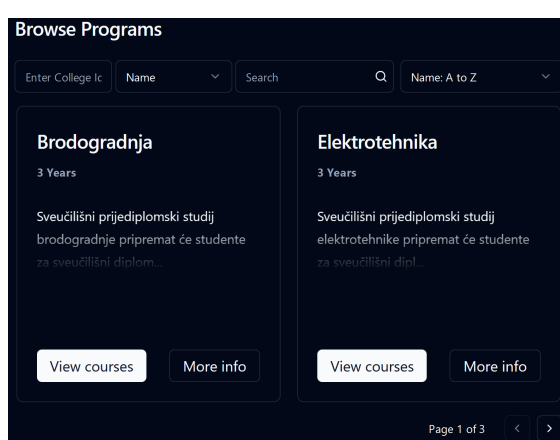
Browse Programs

Enter College Ic | Name | Search | Name: A to Z

Brodogradnja

3 Years

Sveučilišni prijediplomski studij brodogradnje pripremat će studente za sveučilišni diplom...

View courses
More info

Elektrotehnika

3 Years

Sveučilišni prijediplomski studij elektrotehnike pripremat će studente za sveučilišni dipl...

View courses
More info

Page 1 of 3